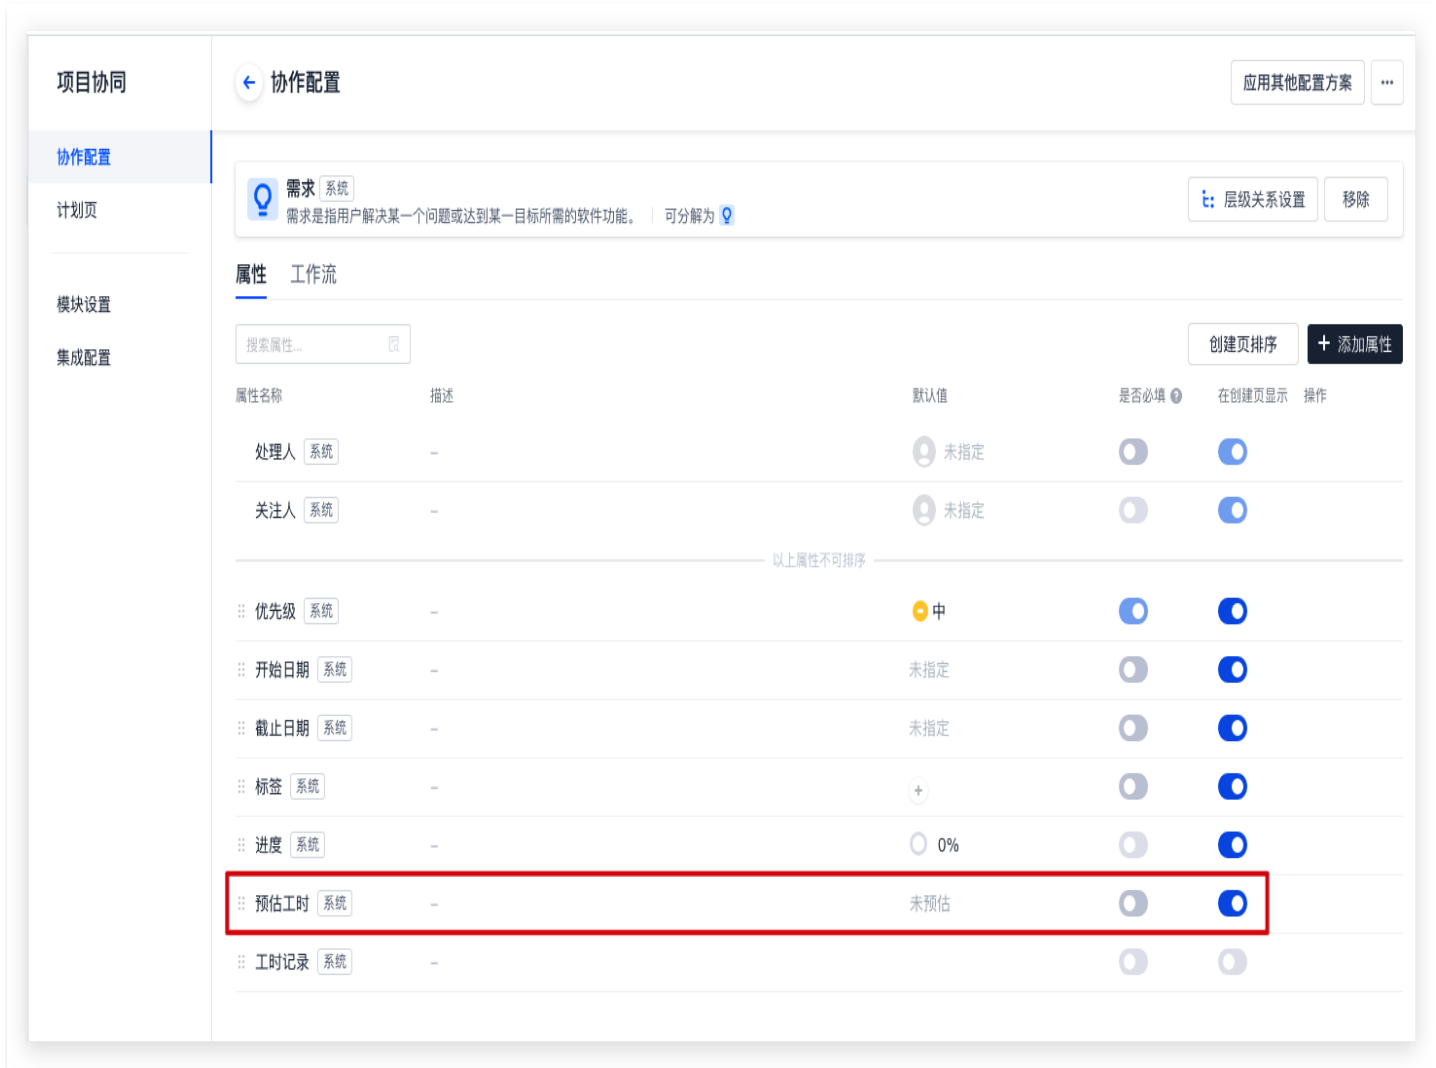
项目协同

协作配置
计划页

模块设置
集成配置

协作配置

应用其他配置方案 ···

需求 系统
需求是指用户解决某一个问题或达到某一目标所需的软件功能。 可分解为

层级关系设置 移除

属性 工作流

搜索属性...

创建页排序 + 添加属性

| 属性名称 | 描述 | 默认值 | 是否必填 | 在创建页显示 | 操作 |
|---|---|---|---|---|---|
| 处理人 系统 | - | 未指定 | | | |
| 关注人 系统 | - | 未指定 | | | |

以上属性不可排序

| 属性名称 | 描述 | 默认值 | 是否必填 | 在创建页显示 | 操作 |
|---|---|---|---|---|---|
| 优先级 系统 | - | 中 | | | |
| 开始日期 系统 | - | 未指定 | | | |
| 截止日期 系统 | - | 未指定 | | | |
| 标签 系统 | - | + | | | |
| 进度 系统 | - | 0% | | | |
| 预估工时 系统 | - | 未预估 | | | |
| 工时记录 系统 | - | | | | |